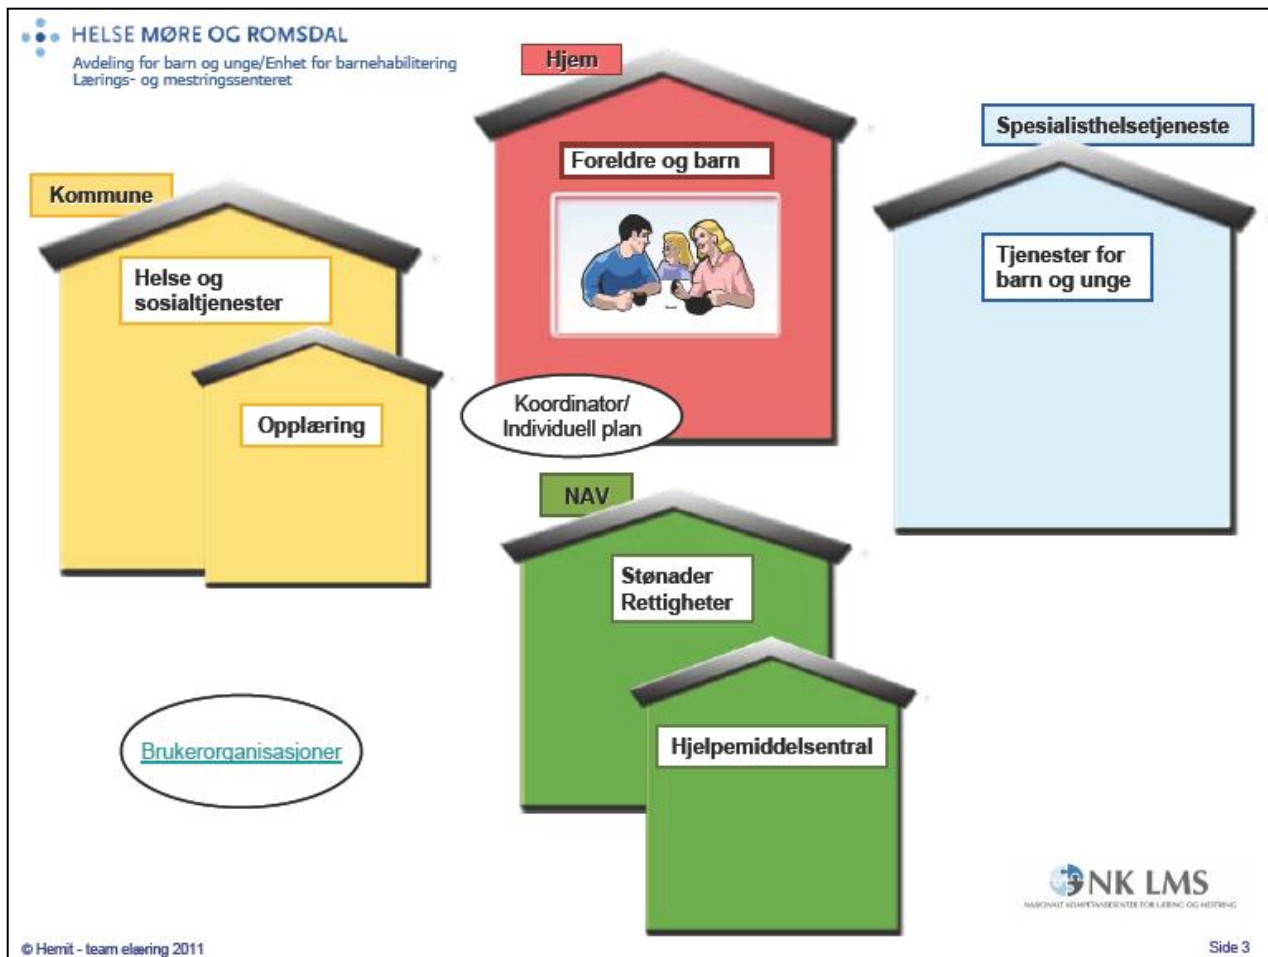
HELSE MØRE OG ROMSDAL
Avdeling for barn og unge/Enhet for barnehabilitering
Lærings- og mestringssenteret

Hjem

Foreldre og barn

Spesialisthelsetjeneste

Tjenester for barn og unge

Kommune

Helse og sosialtjenester

Opplæring

Koordinator/ Individuell plan

NAV

Stønader Rettigheter

Hjelpemiddelsentral

Brukerorganisasjoner

NK LMS
NASJONALT KOMPETANSESENTER FOR LÆRING OG MESTRING

© Hemit - team elæring 2011

Side 3